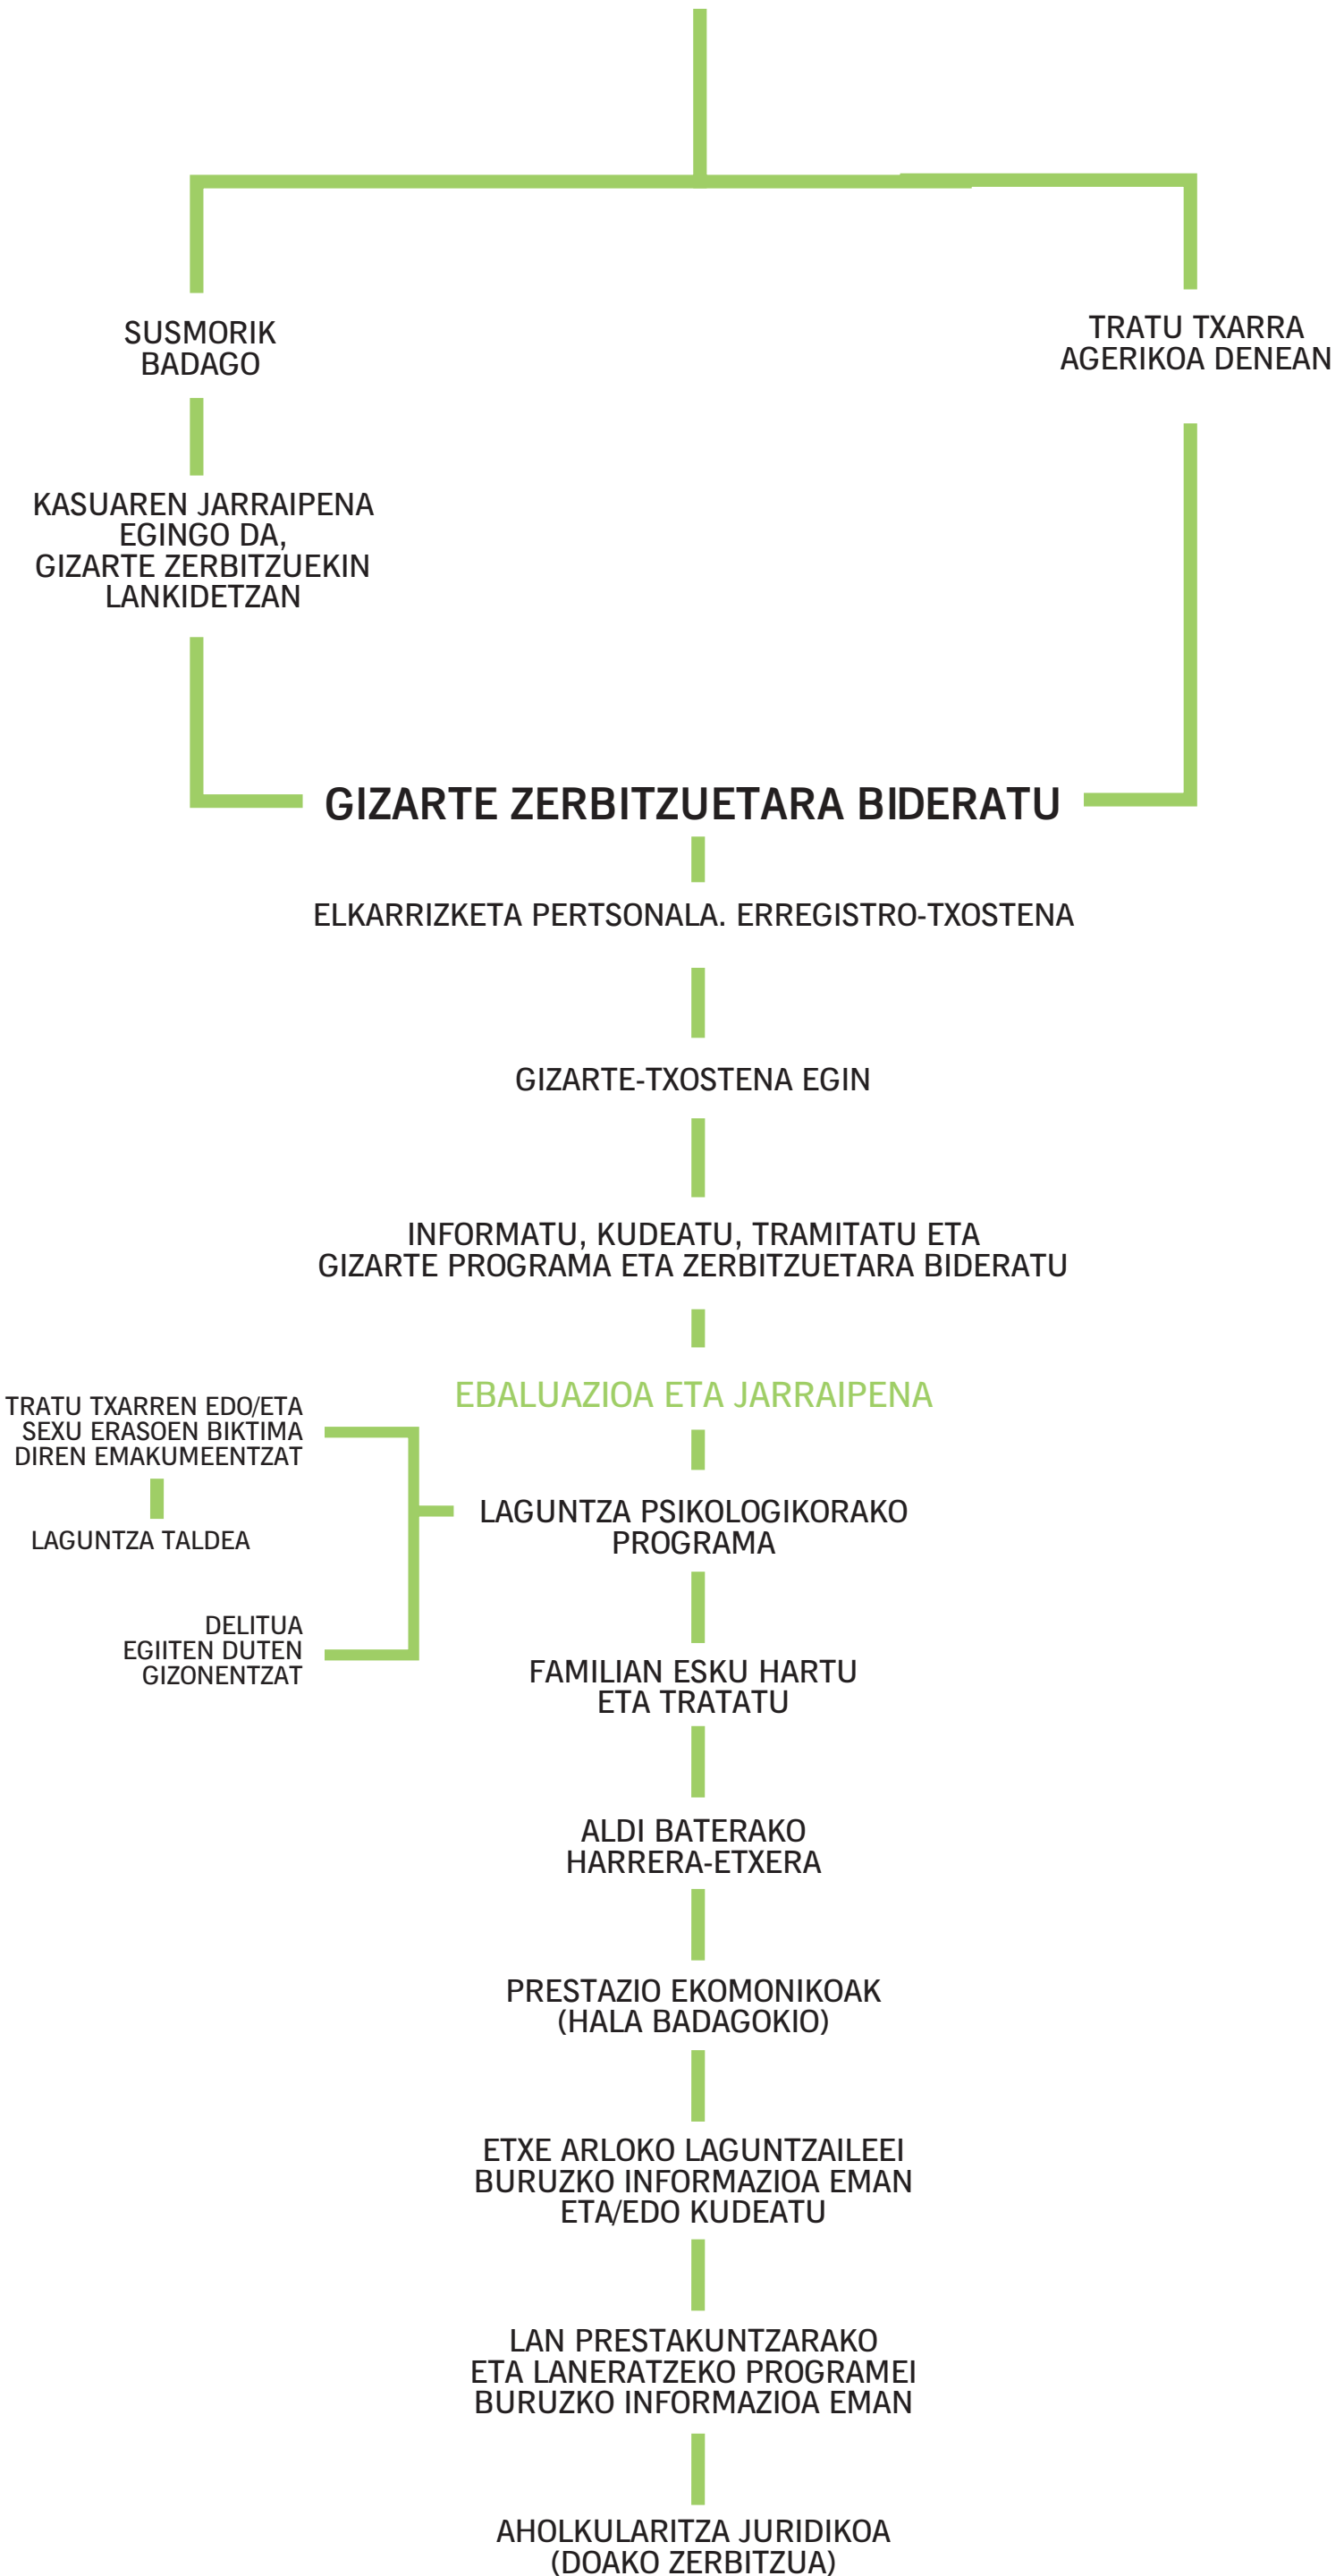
SUSMORIK BADAGO

TRATU TXARRA AGERIKOA DENEAN

KASUAREN JARRAIPENA EGINGO DA, GIZARTE ZERBITZUEKIN LANKIDETZAN

GIZARTE ZERBITZUETARA BIDERATU

ELKARRIZKETA PERTSONALA. ERREGISTRO-TXOSTENA

GIZARTE-TXOSTENA EGIN

INFORMATU, KUDEATU, TRAMITATU ETA GIZARTE PROGRAMA ETA ZERBITZUETARA BIDERATU

EBALUAZIOA ETA JARRAIPENA

TRATU TXARREN EDO/ETA SEXU ERASOEN BIKTIMA DIREN EMAKUMEENTZAT

LAGUNTZA TALDEA

DELITUA EGIITEN DUTEN GIZONENTZAT

LAGUNTZA PSIKOLOGIKORAKO PROGRAMA

FAMILIAN ESKU HARTU ETA TRATATU

ALDI BATERAKO HARRERA-ETXERA

PRESTAZIO EKOMONIKOAK (HALA BADAGOKIO)

ETXE ARLOKO LAGUNTZAILEEI BURUZKO INFORMAZIOA EMAN ETA/EDO KUDEATU

LAN PRESTAKUNTZARAKO ETA LANERATZEKO PROGRAMEI BURUZKO INFORMAZIOA EMAN

AHOLKULARITZA JURIDIKOA (DOAKO ZERBITZUA)